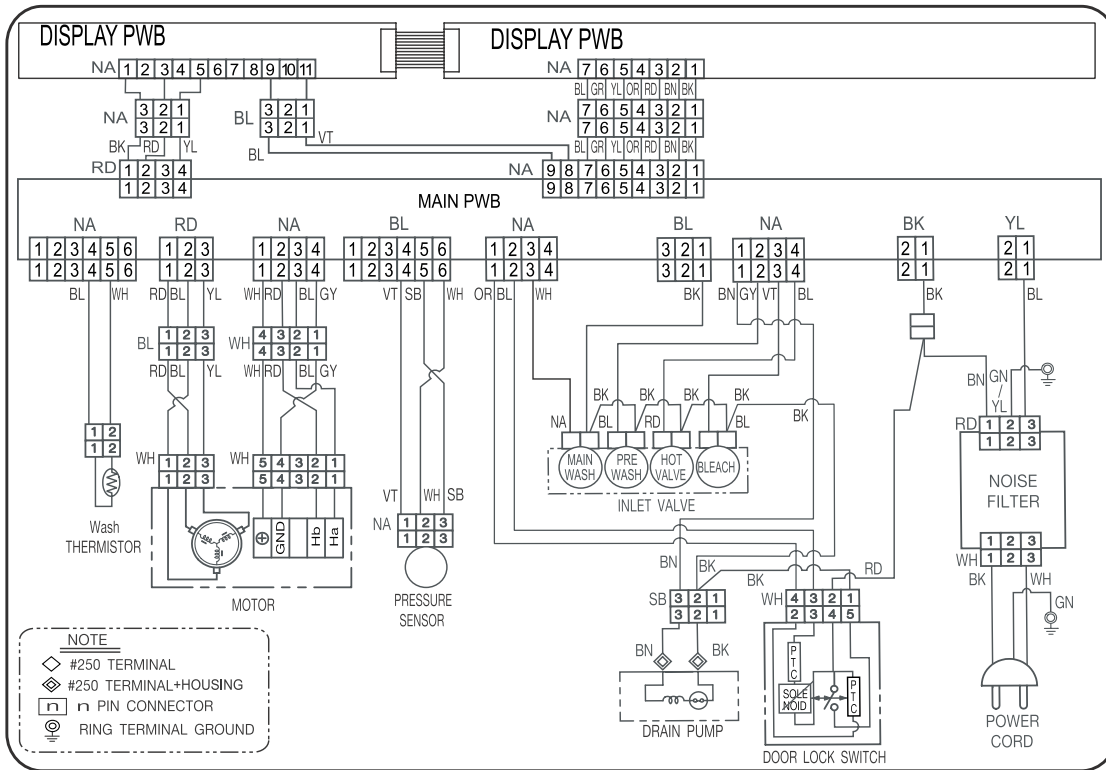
DISPLAY PWB

DISPLAY PWB

NA 1 2 3 4 5 6 7 8 9 10 11

NA 7 6 5 4 3 2 1

BL GR YL OR RD BN BK

NA 3 2 1
3 2 1

BL 3 2 1
3 2 1

NA 7 6 5 4 3 2 1
7 6 5 4 3 2 1

BL GR YL OR RD BN BK

BK RD YL

VT

BL

RD 1 2 3 4
1 2 3 4

NA 9 8 7 6 5 4 3 2 1
9 8 7 6 5 4 3 2 1

MAIN PWB

NA 1 2 3 4 5 6
1 2 3 4 5 6

RD 1 2 3
1 2 3

NA 1 2 3 4
1 2 3 4

BL 1 2 3 4 5 6
1 2 3 4 5 6

NA 1 2 3 4
1 2 3 4

BL 3 2 1
3 2 1

NA 1 2 3 4
1 2 3 4

BK 2 1
2 1

YL 2 1
2 1

BL WH

RD BL YL

WH RD BL GY

VT SB WH

OR BL WH

BK

BN GY VT BL

BK

BL

BL 1 2 3
1 2 3

WH 4 3 2 1
4 3 2 1

RD BL YL

WH RD BL GY

BK BK BK BK

BK

NA

RD

BL

BN GN / YL

RD 1 2 3
1 2 3

1 2
1 2

WH 1 2 3
1 2 3

WH 5 4 3 2 1
5 4 3 2 1

⊕ GND Hb Ha

MAIN WASH

PRE WASH

HOT VALVE

BLEACH

INLET VALVE

NOISE FILTER

Wash THERMISTOR

VT WH SB

NA 1 2 3
1 2 3

BN

BK

BK

RD

WH 1 2 3
1 2 3

BK WH

GN

MOTOR

PRESSURE SENSOR

SB 3 2 1
3 2 1

WH 4 3 2 1
2 3 4 5

PTC

SOLE NOID

PTC

BN BK

DRAIN PUMP

DOOR LOCK SWITCH

POWER CORD

NOTE

#250 TERMINAL

#250 TERMINAL+HOUSING

n PIN CONNECTOR

RING TERMINAL GROUND